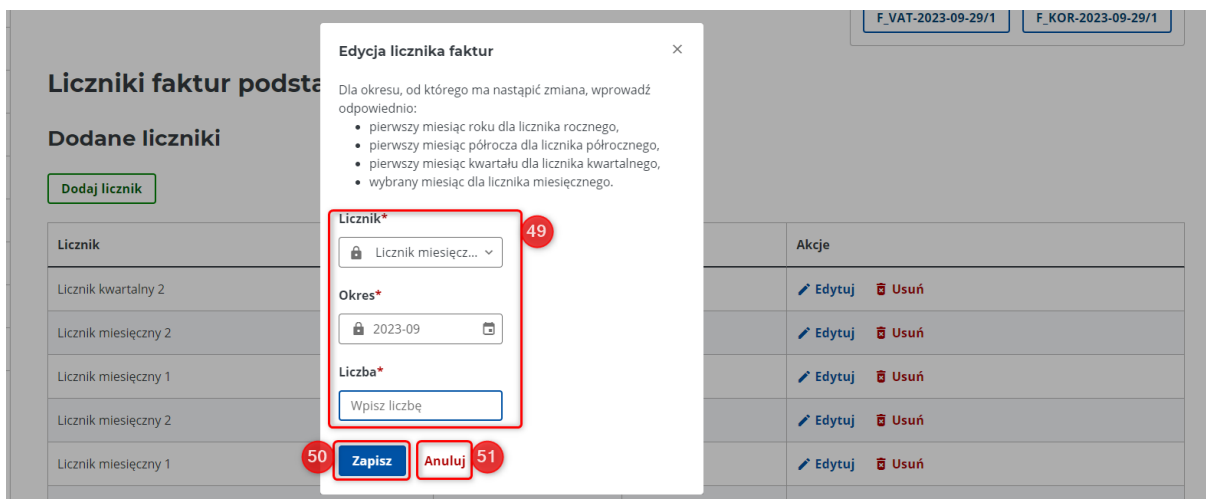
F_VAT-2023-09-29/1

F_KOR-2023-09-29/1

Liczniki faktur podsta

Dodane liczniki

Dodaj licznik

| Licznik | Akcje |
|---|---|
| Licznik kwartalny 2 | Edytuj Usuń |
| Licznik miesięczny 2 | Edytuj Usuń |
| Licznik miesięczny 1 | Edytuj Usuń |
| Licznik miesięczny 2 | Edytuj Usuń |
| Licznik miesięczny 1 | Edytuj Usuń |

Edycja licznika faktur

×

Dla okresu, od którego ma nastąpić zmiana, wprowadź odpowiednio:

- pierwszy miesiąc roku dla licznika rocznego,
- pierwszy miesiąc półrocza dla licznika półrocznego,
- pierwszy miesiąc kwartału dla licznika kwartalnego,
- wybrany miesiąc dla licznika miesięcznego.

Licznik*

Licznik miesięcz...

49

Okres*

2023-09

Liczba*

Wpisz liczbę

50

Zapisz

Anuluj

51